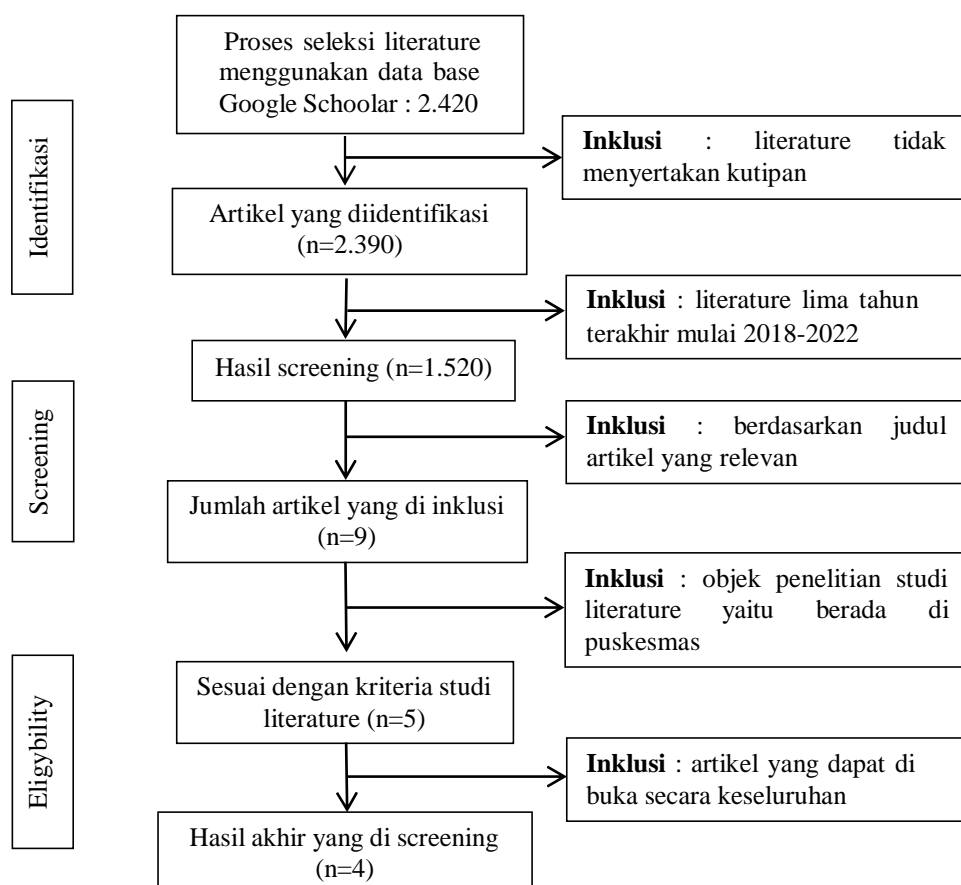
Identifikasi

Screening

Eligybility

Proses seleksi literature menggunakan data base Google Schoolar : 2.420

**Inklusi** : literature tidak menyertakan kutipan

Artikel yang diidentifikasi (n=2.390)

**Inklusi** : literature lima tahun terakhir mulai 2018-2022

Hasil screening (n=1.520)

**Inklusi** : berdasarkan judul artikel yang relevan

Jumlah artikel yang di inklusi (n=9)

**Inklusi** : objek penelitian studi literature yaitu berada di puskesmas

Sesuai dengan kriteria studi literature (n=5)

**Inklusi** : artikel yang dapat di buka secara keseluruhan

Hasil akhir yang di screening (n=4)